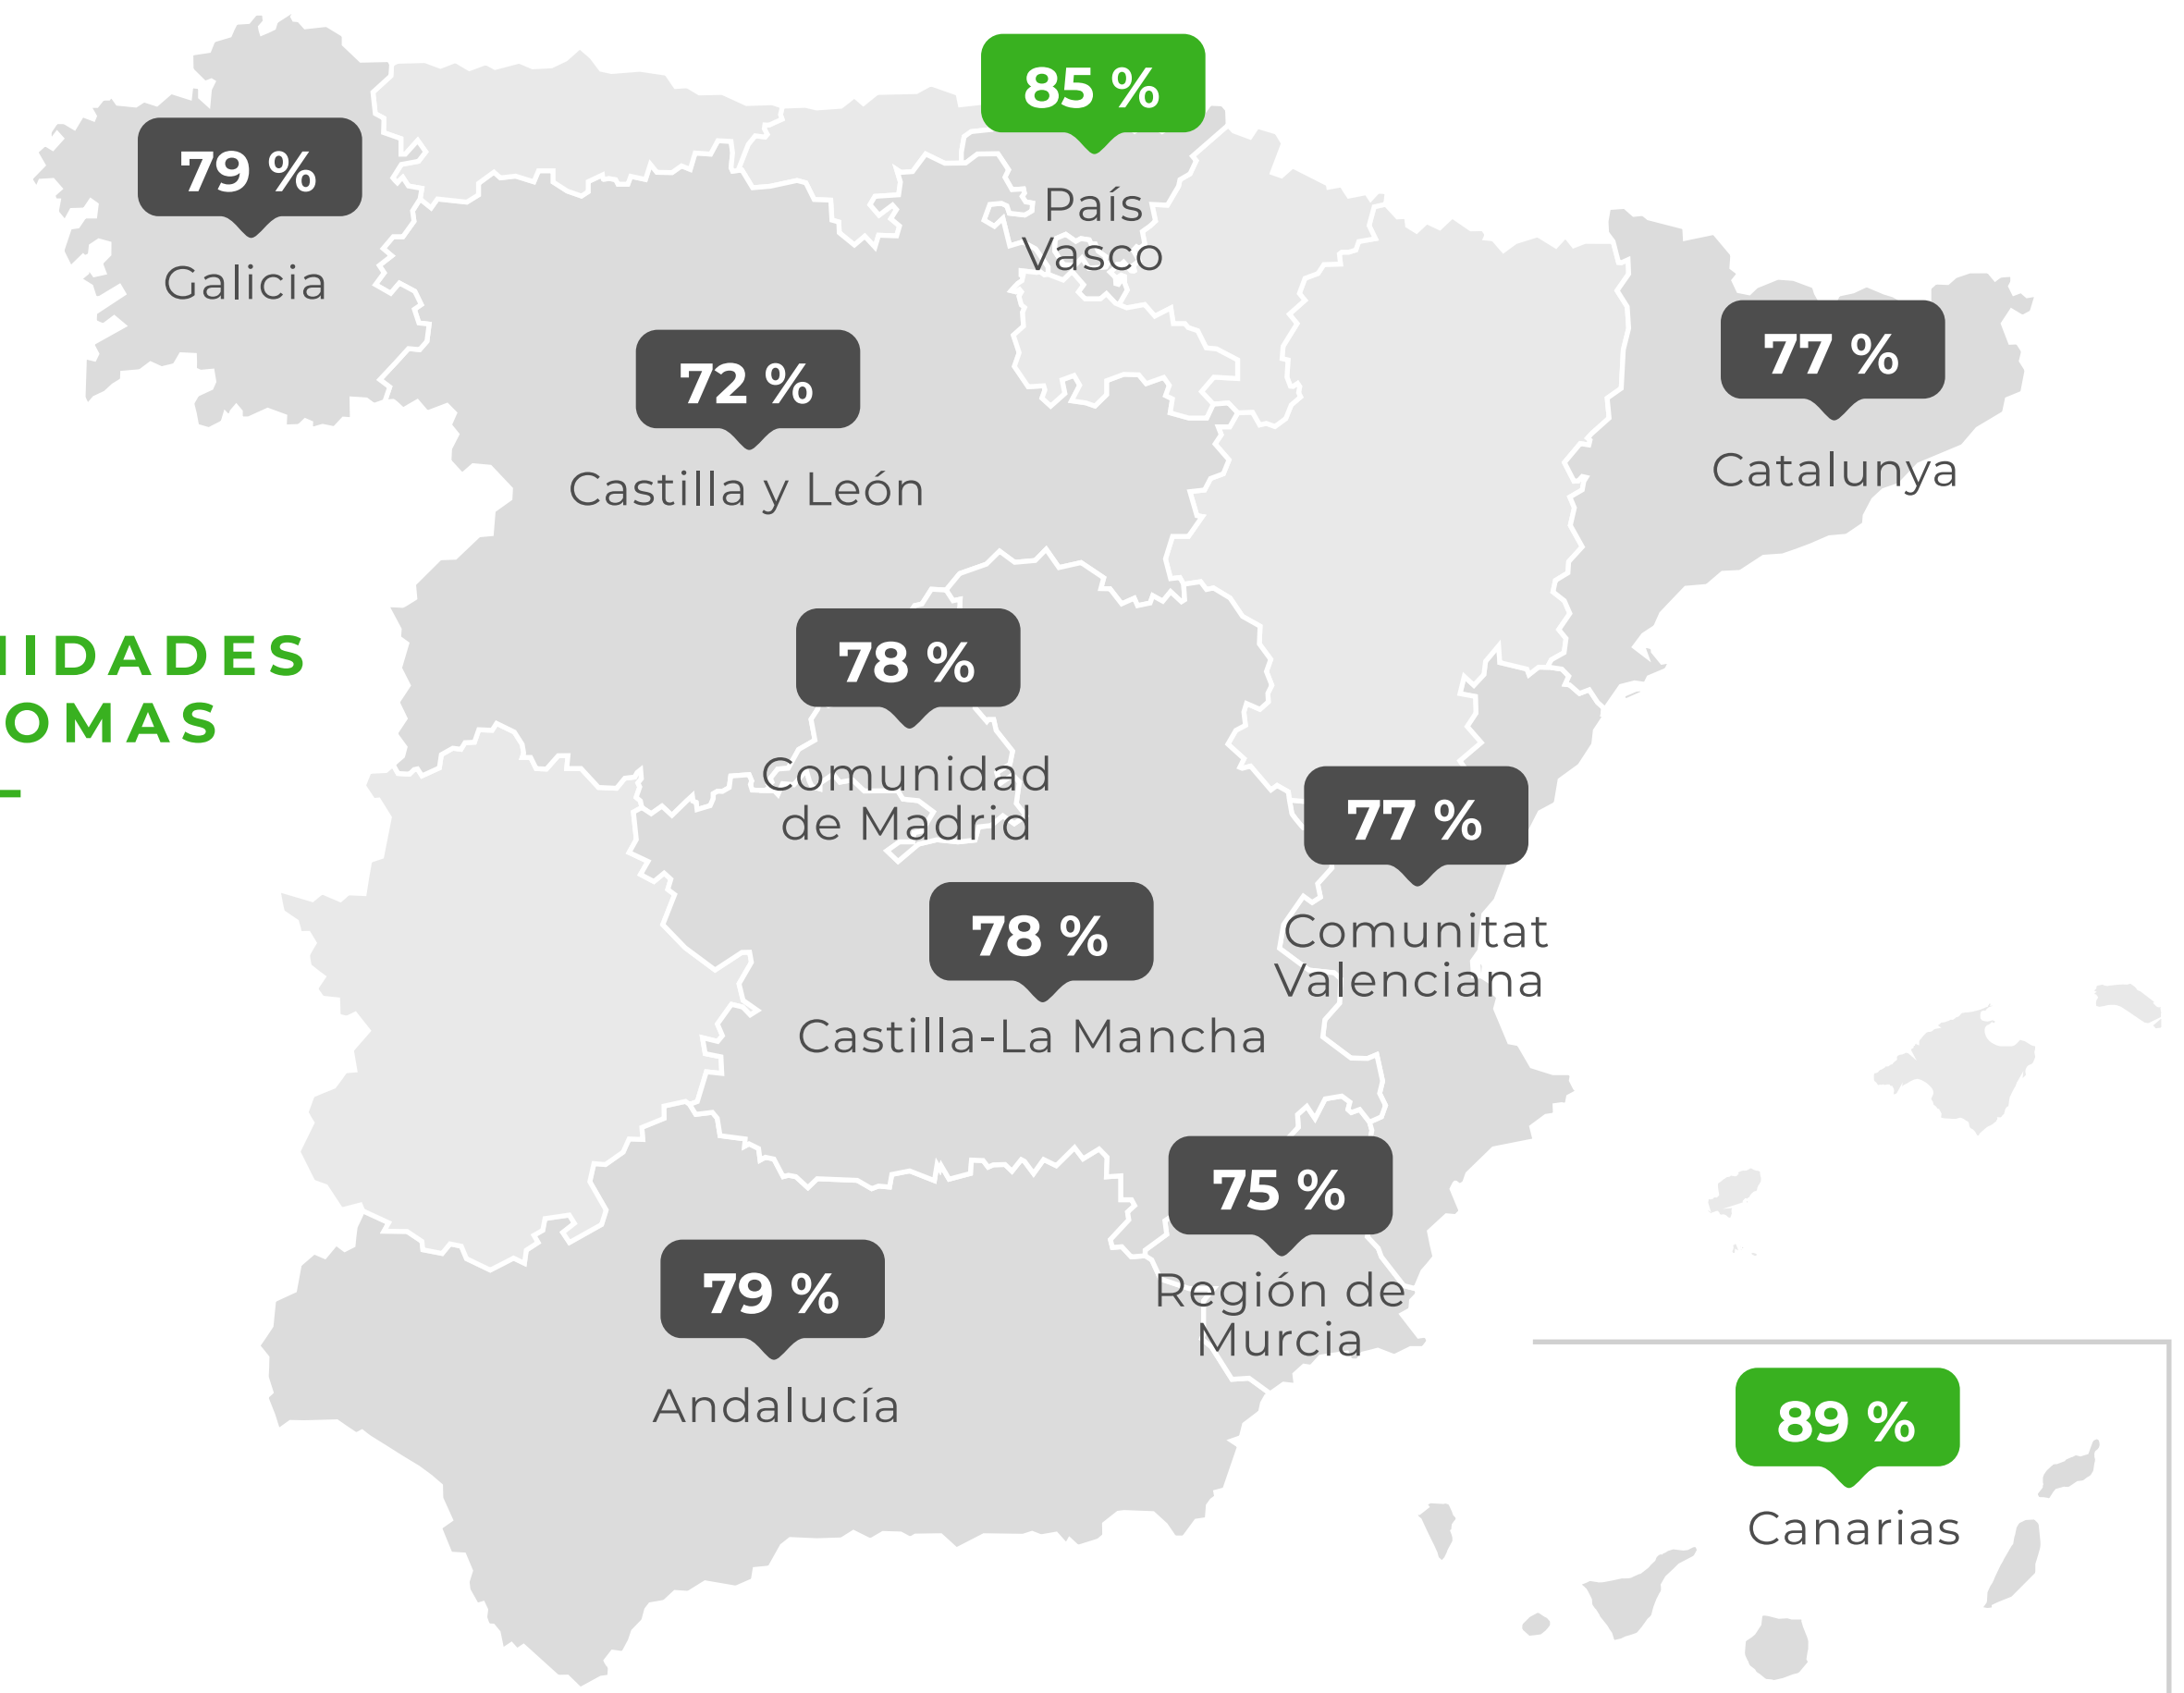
IIDADES
OMAS

85 %
País Vasco

79 %
Galicia

72 %
Castilla y León

77 %
Catalunya

78 %
Comunidad de Madrid

77 %
Comunitat Valenciana

78 %
Castilla-La Mancha

75 %
Región de Murcia

79 %
Andalucía

89 %
Canarias